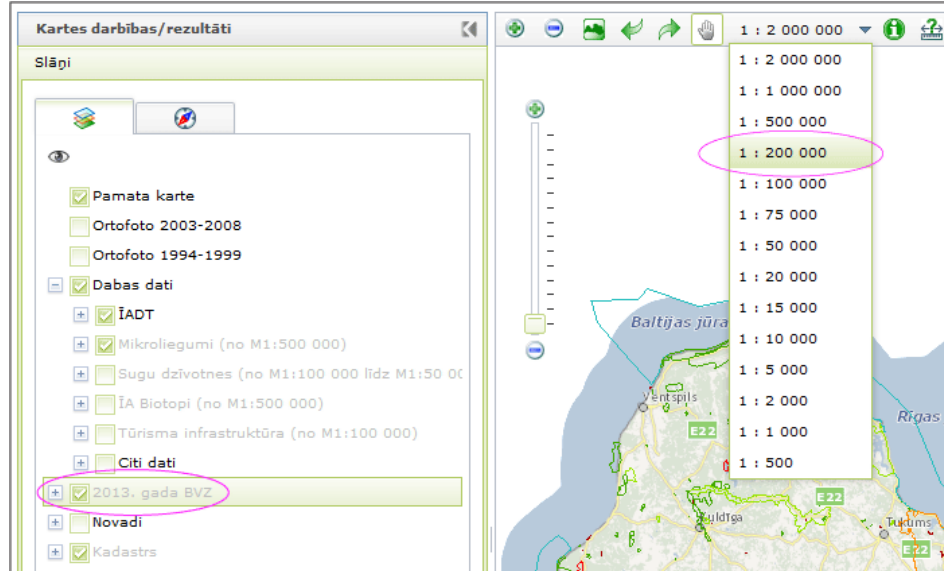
Kartes darbības/rezultāti

Slāņi

Pamata karte

Ortofoto 2003-2008

Ortofoto 1994-1999

Dabas dati

ĪADT

Mikroliegumi (no M1:500 000)

Sugu dzīvotnes (no M1:100 000 līdz M1:50 0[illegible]

ĪA Biotopi (no M1:500 000)

Tūrisma infrastruktūra (no M1:100 000)

Citi dati

2013. gada BVZ

Novadi

Kadastrs

1 : 2 000 000

1 : 2 000 000
1 : 1 000 000
1 : 500 000
1 : 200 000
1 : 100 000
1 : 75 000
1 : 50 000
1 : 20 000
1 : 15 000
1 : 10 000
1 : 5 000
1 : 2 000
1 : 1 000
1 : 500

Baltijas jūra

Ventspils

E22

Rīgas

E22

Kuldīga

Tukums

E22